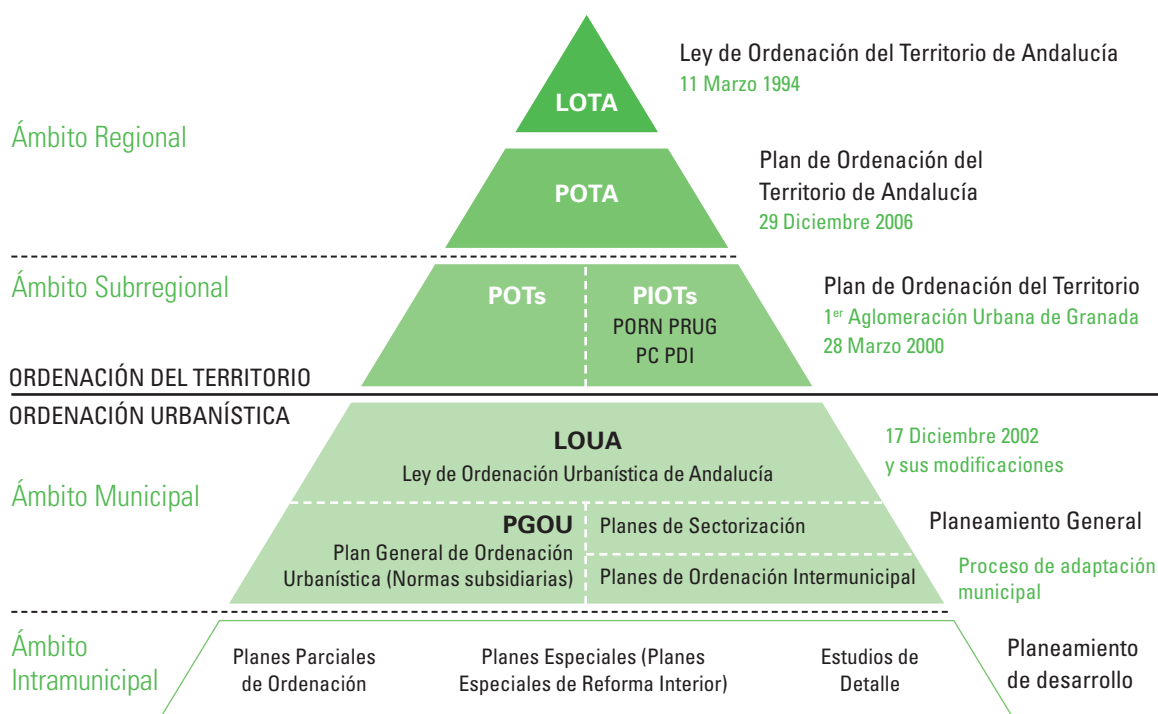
LOTA

Ley de Ordenación del Territorio de Andalucía
11 Marzo 1994

Ámbito Regional

POTA

Plan de Ordenación del Territorio de Andalucía
29 Diciembre 2006

Ámbito Subrregional

POTs

PIOTs
PORN PRUG
PC PDI

Plan de Ordenación del Territorio
1$^{er}$ Aglomeración Urbana de Granada
28 Marzo 2000

ORDENACIÓN DEL TERRITORIO

ORDENACIÓN URBANÍSTICA

LOUA
Ley de Ordenación Urbanística de Andalucía

17 Diciembre 2002
y sus modificaciones

Ámbito Municipal

PGOU
Plan General de Ordenación Urbanística (Normas subsidiarias)

Planes de Sectorización

Planes de Ordenación Intermunicipal

Planeamiento General

Proceso de adaptación municipal

Ámbito Intramunicipal

Planes Parciales de Ordenación

Planes Especiales (Planes Especiales de Reforma Interior)

Estudios de Detalle

Planeamiento de desarrollo